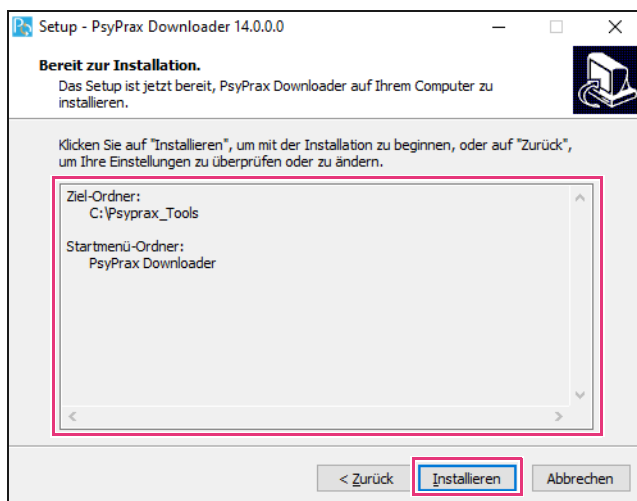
Setup - PsyPrax Downloader 14.0.0.0

Bereit zur Installation.
Das Setup ist jetzt bereit, PsyPrax Downloader auf Ihrem Computer zu installieren.

Klicken Sie auf "Installieren", um mit der Installation zu beginnen, oder auf "Zurück", um Ihre Einstellungen zu überprüfen oder zu ändern.

Ziel-Ordner:
C:\Psyprax_Tools

Startmenü-Ordner:
PsyPrax Downloader

< Zurück | Installieren | Abbrechen